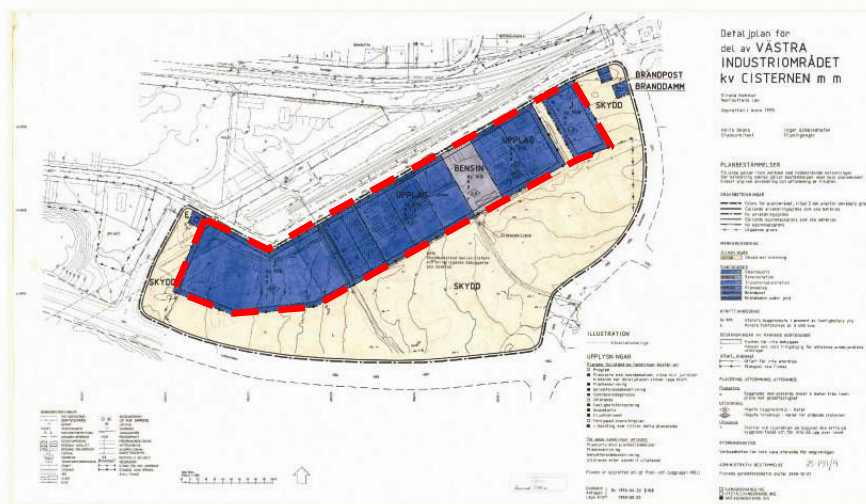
Detaljplan för
del av VÄSTRA
INDUSTRIOMRÅDET
kv CISTERNEN m m

BRANDPOST
BRANDDAMM

SKYDD
UPPLAG
BENSIN
UPPLAG
SKYDD
SKYDD

ILLUSTRATION

UPPLYSNINGAR

PLANBESTÄMMELSER

GRÄNSBETECKNINGAR

ANVÄNDNINGSSÄTT

UTNYTTJANDEGRAD

ADMINISTRATIVA BESTÄMMELSER

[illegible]